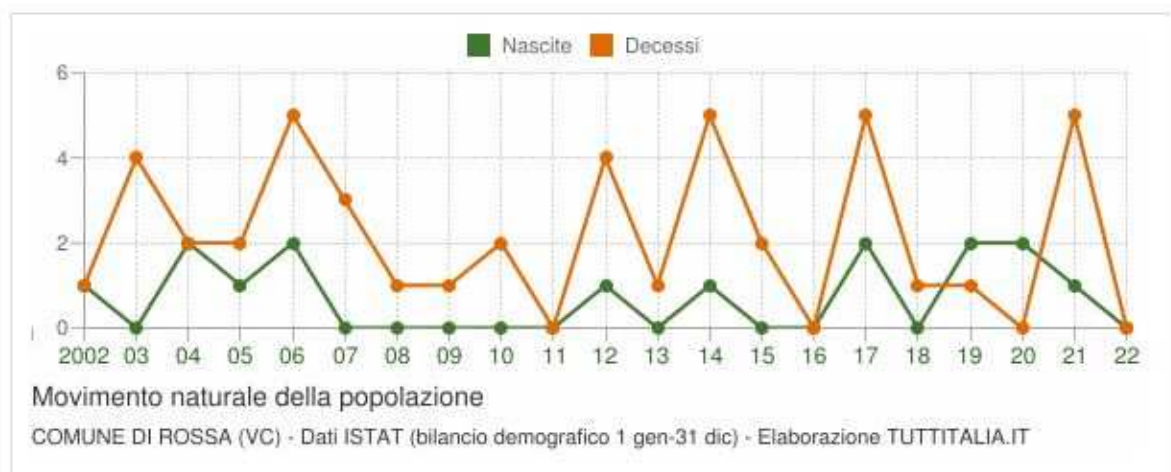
Nascite Decessi

6
4
2
0

2002 03 04 05 06 07 08 09 10 11 12 13 14 15 16 17 18 19 20 21 22

Movimento naturale della popolazione

COMUNE DI ROSSA (VC) - Dati ISTAT (bilancio demografico 1 gen-31 dic) - Elaborazione TUTTITALIA.IT